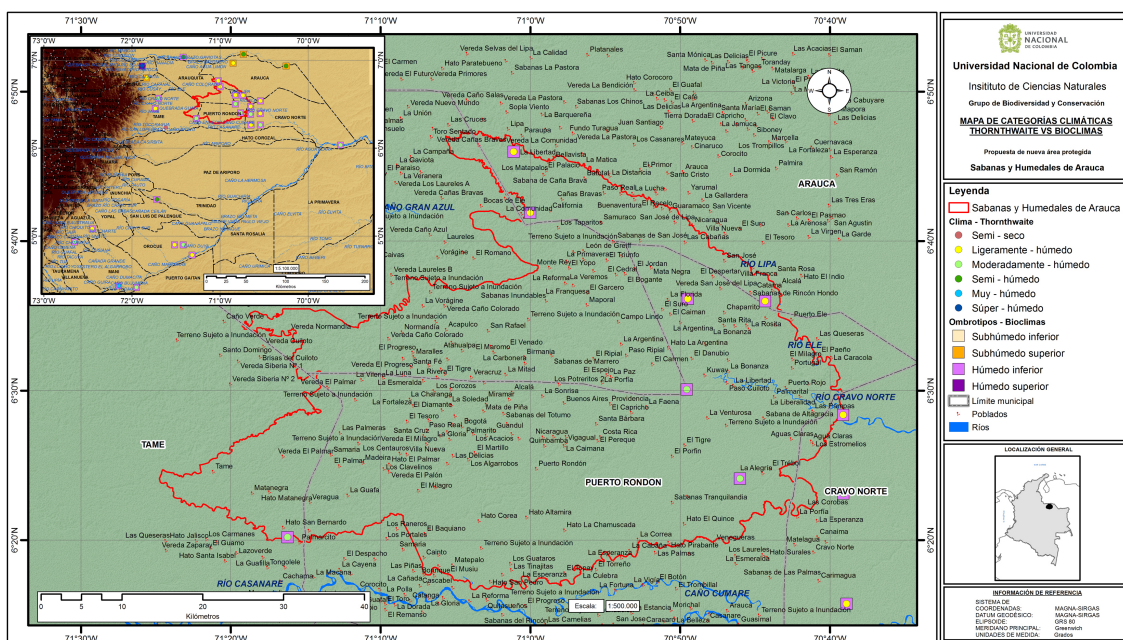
71°30'W 71°20'W 71°10'W 71°0'W 70°50'W 70°40'W

6°50'N 6°40'N 6°30'N 6°20'N

73°0'W 72°0'W 71°0'W 70°0'W

7°0'N 6°0'N 5°0'N

ARAUQUITA ARAUCA TAME PUERTO RONDON CRAVO NORTE HATO COROZAL PAZ DE ARIPORO LA PRIMAVERA TRINIDAD SAN LUIS DE PALENQUE OROCUE SANTA ROSALIA PUERTO GAITAN

1:3.100.000

0 25 50 100 150 200 Kilómetros

ARAUCA
TAME
PUERTO RONDON
CRAVO NORTE

RÍO LIPA
RÍO ELE
RÍO CRAVO NORTE
RÍO CASANARE
CAÑO CUMARE
CAÑO GRAN AZUL

Vereda Selvas del Lipa, La Caldidad, Platanales, Santa Mónica, Las Delicias, El Picure, Las Acacias, El Saman, Hato Paratebueno, Vereda La Pastora, Mata de Piña, Las Tangas, Toranday, Hato Corocoro, La Bendición, El Guafal, Matalarga, La Victoria, Sabanas Los Chinos, La Ceiba, El Café, Arizona, Vereda Nuevo Mundo, Sopla Viento, La Argentina, Santa María, El Saman, La Cabuyare, Sabanas de Arauca, Las Cruces, La Barqueseña, Juan Santiago, Tierra Dorada, El Capricho, Las Delicias, Toro Sentado, Libertad, La Comunidad, Matecuca, Cinaruco, Siboney, Marcella, Cuernavaca, La Campana, La Gaviota, El Paraíso, La Veranera, Vereda Los Laureles A, El Primor, Santo Cristo, La Matica, Yarumal, La Dormida, Palmira, La Esperanza, San Ramón, Cañas Bravas, Guaramaco, San Vicente, El Sujo, El Tesoro, La Virgen, La Garde, San Carlos, El Pasmao, San Agustin, Las Tres Eras, Vereda Caño Azul, Calvas, Terreno Sujeto a Inundación, León de Greiff, La Primavera, El Triunfo, El Cedral, El Jordan, Mata Negra, El Despertar, Villa Nueva, San José, Santa Rosa, Hato El Indio, Vorágine, El Romano, Monte Rojo, Vereda Laureles B, Las Nubes, La Franqueza, Maporal, El Garcero, Sabanas de Rincón Hondo, Sabanas Inundables, Campo Lindo, Chaparral, Santa Rita, La Rosita, Puerto Ele, Las Queseras, El Paeño, La Caracola, Vereda Normandia, Acapulco, San Rafael, Vereda Siberia N° 1, Vereda Siberia N° 2, Vereda El Palmar, Brisas del Cuilote, Santo Domingo, El Progreso, Mata de Piña, La Esmeralda, Los Corozos, Alcalá, Buenos Aires, Providencia, La Faena, Kuway, La Libertad, Paso Cuilote, Puerto Rojo, Palmarito, La Ventorsa, La Liberadad, Aguas Claras, Las Palmeras, Santa Cruz, Sabanas del Totumo, Nicaragua, Quimbamba, El Perdón, El Tigre, El Porfin, La Alegría, El Trébol, Los Centauros, Vereda El Palmar, Las Delicias, La Caimana, Puerto Rondón, Los Clavelinos, Los Algarrobos, Matanegra, Hato Matanegra, Veragua, La Guafa, El Milagro, Sabanas Tranquilandia, Hato Corea, Hato Altamira, Hato La Chamuscada, Hato El Quince, La Porfía, La Esperanza, Canaima, Hato San Bernardo, Palmarito, Los Raneros, El Baquiano, Los Portales, Las Queseras, Hato Jalisco, Los Carmanes, El Guamo, Vereda Zaparay, Lazoverde, Hato Santa Isabel, La Guafilla, Tongolele, El Despacho, Caimito, Matepalo, Los Guatoros, Las Tinajitas, La Esperanza, La Culebra, El Torreño, Hato Pirabante, Las Palmas, Sabanas de Las Palmas, Carimagua, Cachama, La Macarena, La Cayena, La Quinta, Cascabel, El Retorno, La Reforma, El Progreso, Estancia, Morichal, El Botón, La Trombillal, Las Guamas, El Remanso, Corocito, Sabanas del Rincón, San José, Las Gaviotas, Las Galletas

0 5 10 20 30 40 Kilómetros

Escala: 1:500.000

Universidad Nacional de Colombia

UNIVERSIDAD NACIONAL DE COLOMBIA

Instituto de Ciencias Naturales

Grupo de Biodiversidad y Conservación

MAPA DE CATEGORÍAS CLIMÁTICAS THORNTHWAITE VS BIOCLIMAS

Propuesta de nueva área protegida

Sabanas y Humedales de Arauca

Leyenda
Sabanas y Humedales de Arauca
Clima - Thornthwaite
Semi - seco
Ligeramente - húmedo
Moderadamente - húmedo
Semi - húmedo
Muy - húmedo
Súper - húmedo
Ombrotipos - Bioclimas
Subhúmedo inferior
Subhúmedo superior
Húmedo inferior
Húmedo superior
Límite municipal
Poblados
Ríos

LOCALIZACIÓN GENERAL

INFORMACIÓN DE REFERENCIA
SISTEMA DE COORDENADAS: MAGNA-SIRGAS
DATUM GEODÉSICO: MAGNA-SIRGAS
ELIPSOIDE: GRS 80
MERIDIANO PRINCIPAL: Greenwich
UNIDADES DE MEDIDA: Grados